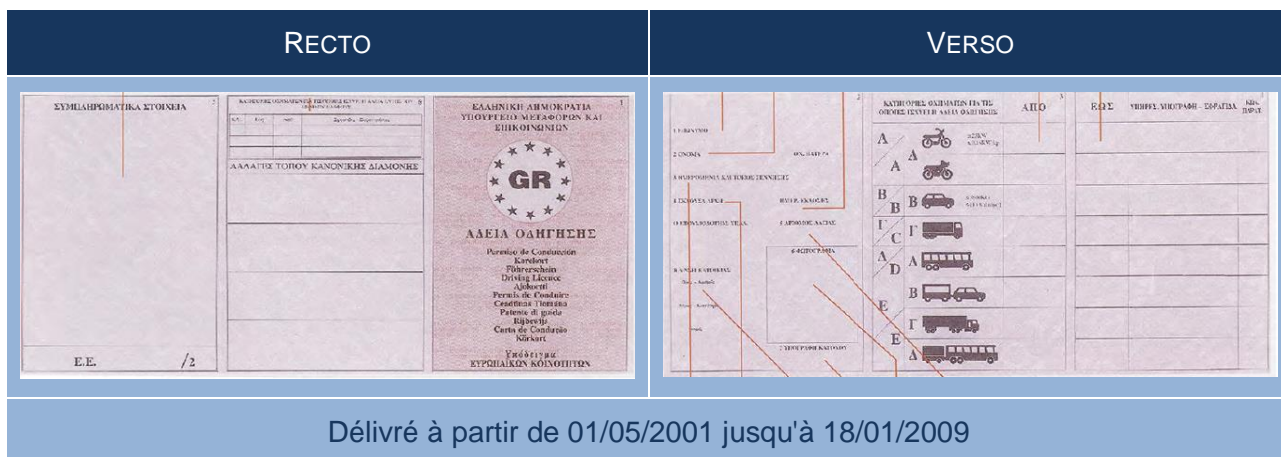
| RECTO | VERSO |
|---|---|

ΣΥΜΠΛΗΡΩΜΑΤΙΚΑ ΣΤΟΙΧΕΙΑ

2

Ε.Ε. /2

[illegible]

ΑΛΛΑΓΗ ΤΟΠΟΥ ΚΑΝΟΝΙΚΗΣ ΔΙΑΜΟΝΗΣ

ΕΛΛΗΝΙΚΗ ΔΗΜΟΚΡΑΤΙΑ
ΥΠΟΥΡΓΕΙΟ ΜΕΤΑΦΟΡΩΝ ΚΑΙ ΕΠΙΚΟΙΝΩΝΙΩΝ

1

GR

ΑΔΕΙΑ ΟΔΗΓΗΣΗΣ

Permiso de Conducción
Kørekort
Führerschein
Driving Licence
Ajokortti
Permis de Conduire
Ceadúnas Tiomána
Patente di guida
Rijbewijs
Carta de Condução
Körkort

Υπόδειγμα
ΕΥΡΩΠΑΪΚΩΝ ΚΟΙΝΟΤΗΤΩΝ

1 ΕΠΩΝΥΜΟ

2 ΟΝΟΜΑ

ΟΝ. ΠΑΤΕΡΑ

3 ΗΜΕΡΟΜΗΝΙΑ ΚΑΙ ΤΟΠΟΣ ΓΕΝΝΗΣΗΣ

4 ΕΚΔΟΥΣΑ ΑΡΧΗ

ΗΜ/ΝΙΑ ΕΚΔΟΣΗΣ

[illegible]

5 ΑΡΙΘΜΟΣ ΑΔΕΙΑΣ

6 ΦΩΤΟΓΡΑΦΙΑ

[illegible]

7 ΥΠΟΓΡΑΦΗ ΚΑΤΟΧΟΥ

2

ΚΑΤΗΓΟΡΙΕΣ ΟΧΗΜΑΤΩΝ ΓΙΑ ΤΙΣ ΟΠΟΙΕΣ ΙΣΧΥΕΙ Η ΑΔΕΙΑ ΟΔΗΓΗΣΗΣ

ΑΠΟ

ΕΩΣ

ΥΠΗΡΕΣ. ΥΠΟΓΡΑΦΗ - ΣΦΡΑΓΙΔΑ

Α
Α
Β
Β
Γ
C
Α
D
Α
Β
Ε
Γ
Ε
Δ

Délivré à partir de 01/05/2001 jusqu'à 18/01/2009